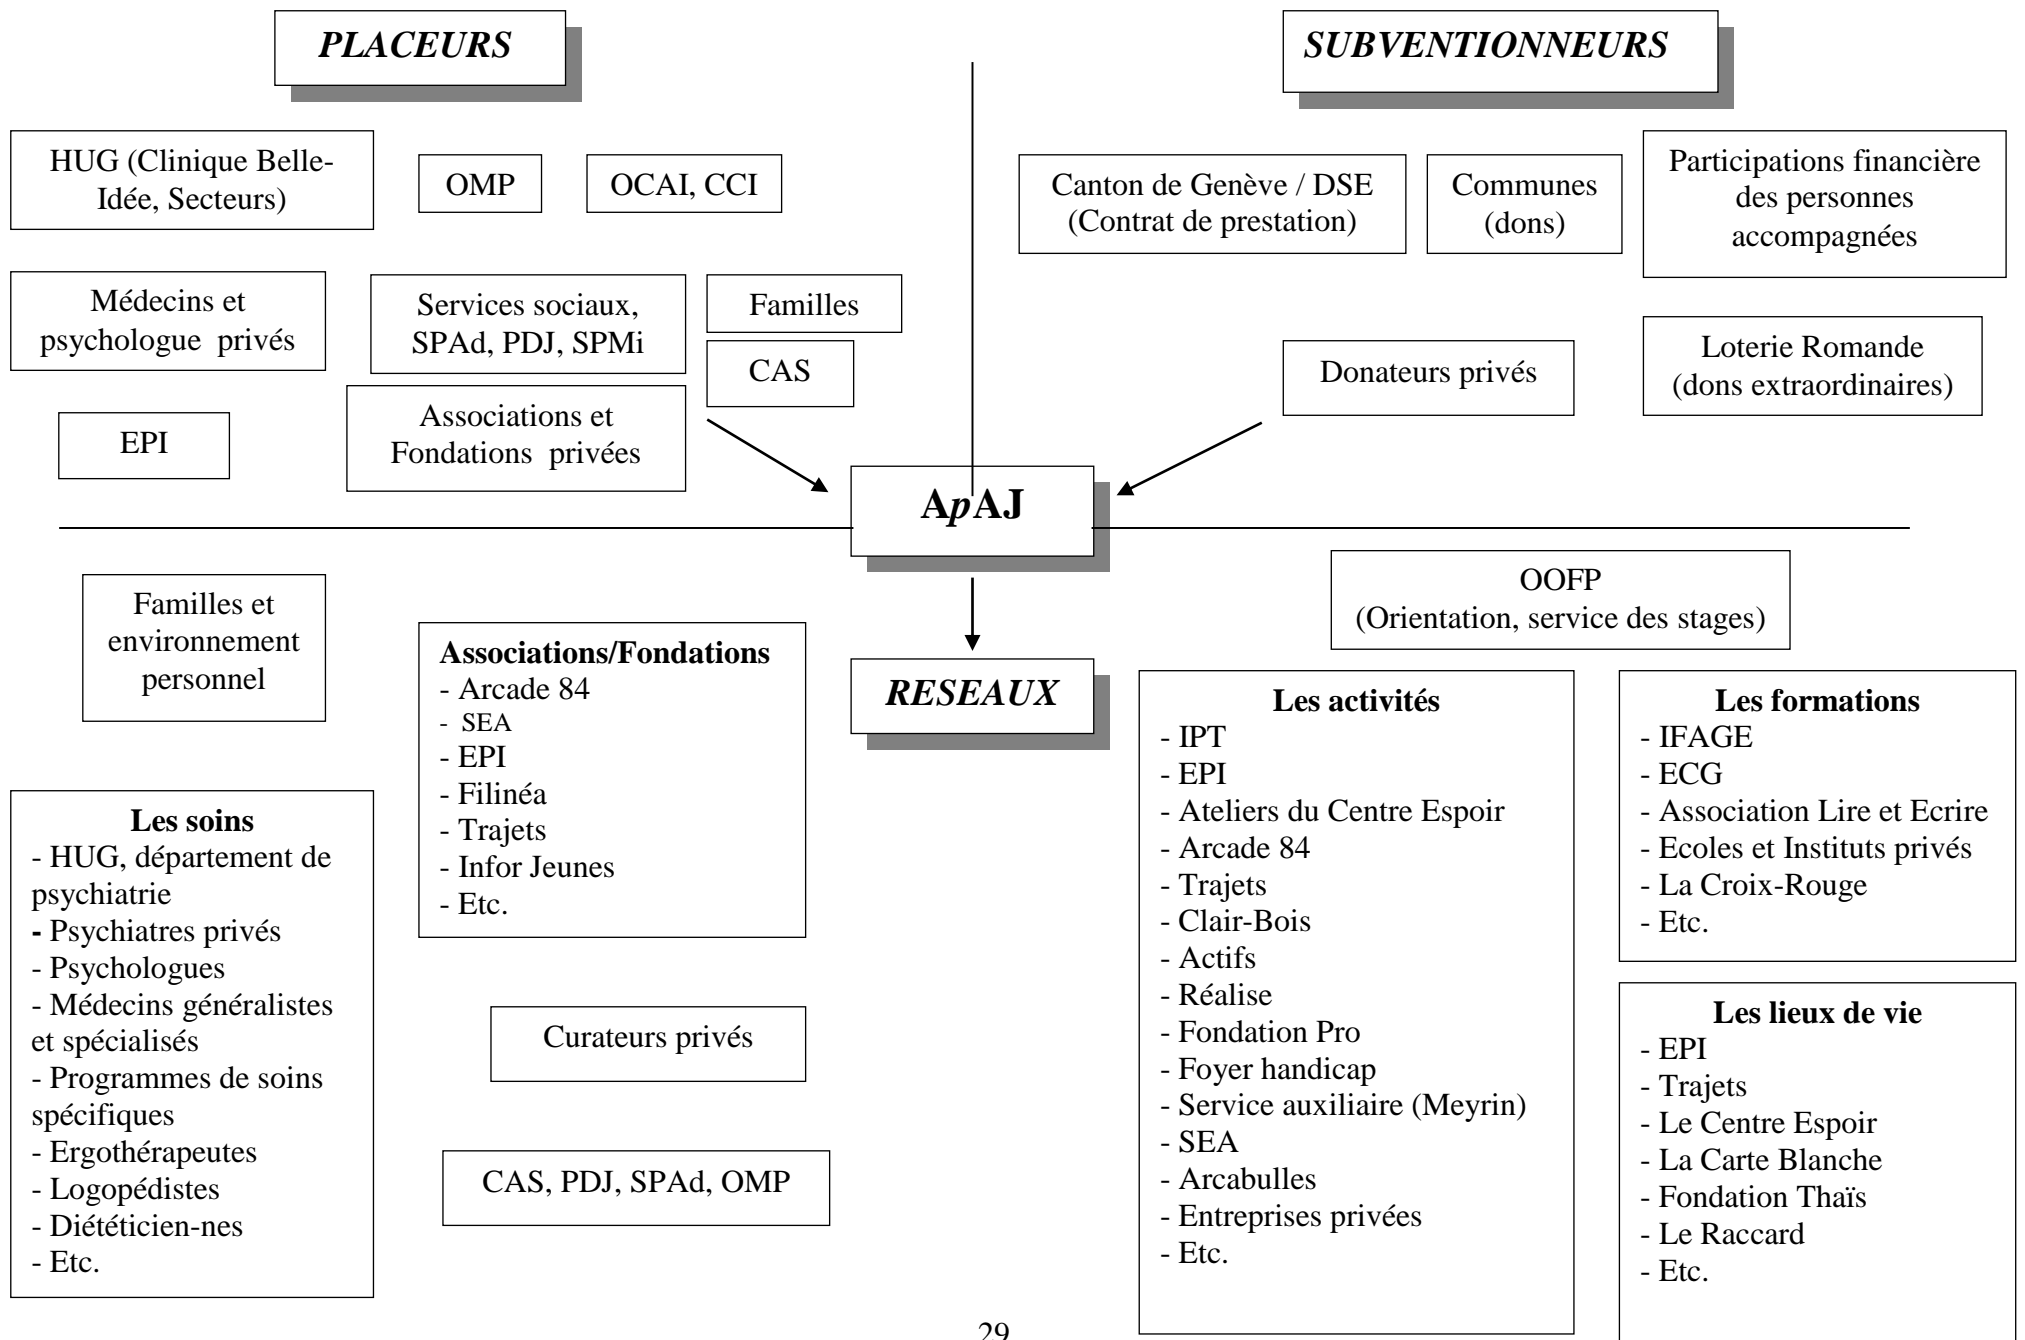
PLACEURS

HUG (Clinique Belle-Idée, Secteurs)

OMP

OCAI, CCI

Médecins et psychologue privés

Services sociaux, SPAd, PDJ, SPMi

Familles

CAS

EPI

Associations et Fondations privées

SUBVENTIONNEURS

Canton de Genève / DSE (Contrat de prestation)

Communes (dons)

Participations financière des personnes accompagnées

Donateurs privés

Loterie Romande (dons extraordinaires)

A*p*AJ

RESEAUX

Familles et environnement personnel

**Associations/Fondations**
- Arcade 84
- SEA
- EPI
- Filinéa
- Trajets
- Infor Jeunes
- Etc.

**Les soins**
- HUG, département de psychiatrie
- Psychiatres privés
- Psychologues
- Médecins généralistes et spécialisés
- Programmes de soins spécifiques
- Ergothérapeutes
- Logopédistes
- Diététicien-nes
- Etc.

Curateurs privés

CAS, PDJ, SPAd, OMP

OOFP
(Orientation, service des stages)

**Les activités**
- IPT
- EPI
- Ateliers du Centre Espoir
- Arcade 84
- Trajets
- Clair-Bois
- Actifs
- Réalise
- Fondation Pro
- Foyer handicap
- Service auxiliaire (Meyrin)
- SEA
- Arcabulles
- Entreprises privées
- Etc.

**Les formations**
- IFAGE
- ECG
- Association Lire et Ecrire
- Ecoles et Instituts privés
- La Croix-Rouge
- Etc.

**Les lieux de vie**
- EPI
- Trajets
- Le Centre Espoir
- La Carte Blanche
- Fondation Thaïs
- Le Raccard
- Etc.

29